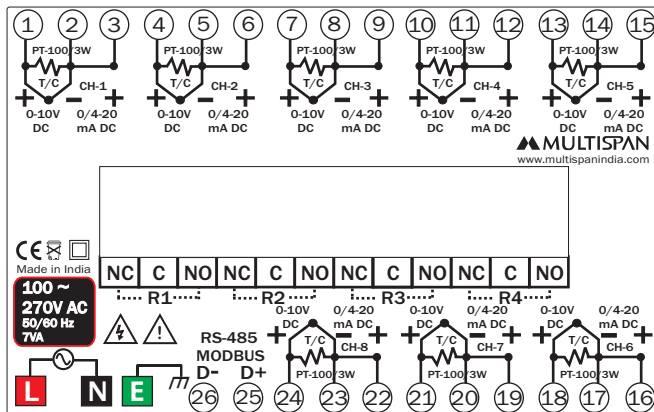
1 2 3 PT-100/3W T/C CH-1 + - + 0-10V DC 0/4-20 mA DC

4 5 6 PT-100/3W T/C CH-2 + - + 0-10V DC 0/4-20 mA DC

7 8 9 PT-100/3W T/C CH-3 + - + 0-10V DC 0/4-20 mA DC

10 11 12 PT-100/3W T/C CH-4 + - + 0-10V DC 0/4-20 mA DC

13 14 15 PT-100/3W T/C CH-5 + - + 0-10V DC 0/4-20 mA DC

MULTISPAN
www.multispanindia.com

CE
Made in India
100 ~ 270V AC 50/60 Hz 7VA

| NC | C | NO | NC | C | NO | NC | C | NO | NC | C | NO |
|---|---|---|---|---|---|---|---|---|---|---|---|

R1 R2 R3 R4

RS-485 MODBUS D- D+

L N E

26 25

0-10V DC 0/4-20 mA DC + - + T/C CH-8 PT-100/3W 24 23 22

0-10V DC 0/4-20 mA DC + - + T/C CH-7 PT-100/3W 21 20 19

0-10V DC 0/4-20 mA DC + - + T/C CH-6 PT-100/3W 18 17 16